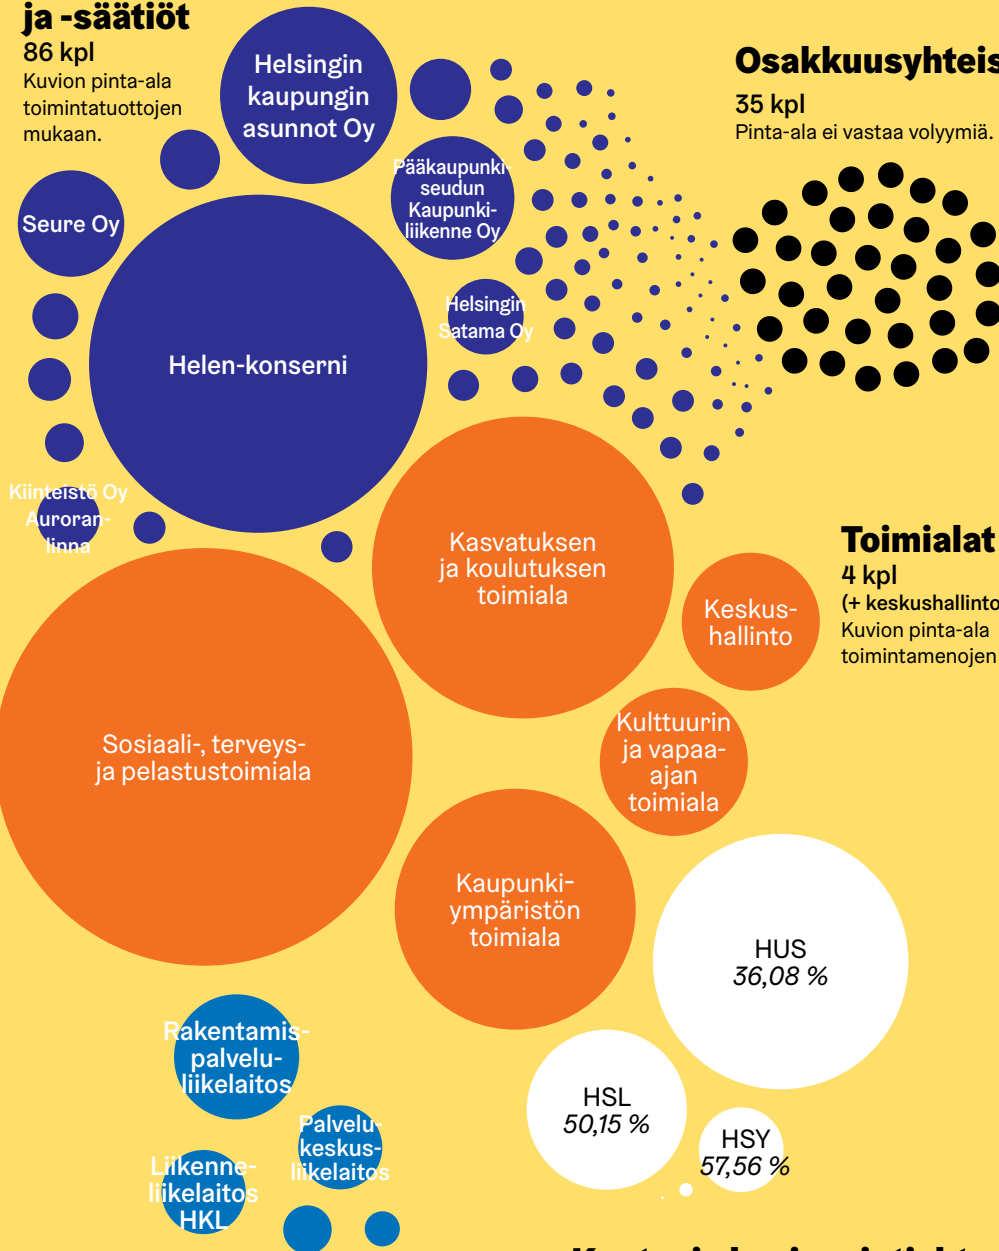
ja -säätiöt
86 kpl
Kuvion pinta-ala toimintatuottojen mukaan.

Osakkuusyhteis
35 kpl
Pinta-ala ei vastaa volyymiä.

Helsingin kaupungin asunnot Oy

Pääkaupunkiseudun Kaupunkiliikenne Oy

Seure Oy

Helsingin Satama Oy

Helen-konserni

Kiinteistö Oy Auroranlinna

Toimialat
4 kpl
(+ keskushallinto
Kuvion pinta-ala toimintamenojen

Kasvatuksen ja koulutuksen toimiala

Keskushallinto

Sosiaali-, terveys- ja pelastustoimiala

Kulttuurin ja vapaa-ajan toimiala

Kaupunkiympäristön toimiala

HUS
36,08 %

Rakentamispalveluliikelaitos

HSL
50,15 %

HSY
57,56 %

Palvelukeskusliikelaitos

Liikenneliikelaitos HKL

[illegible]